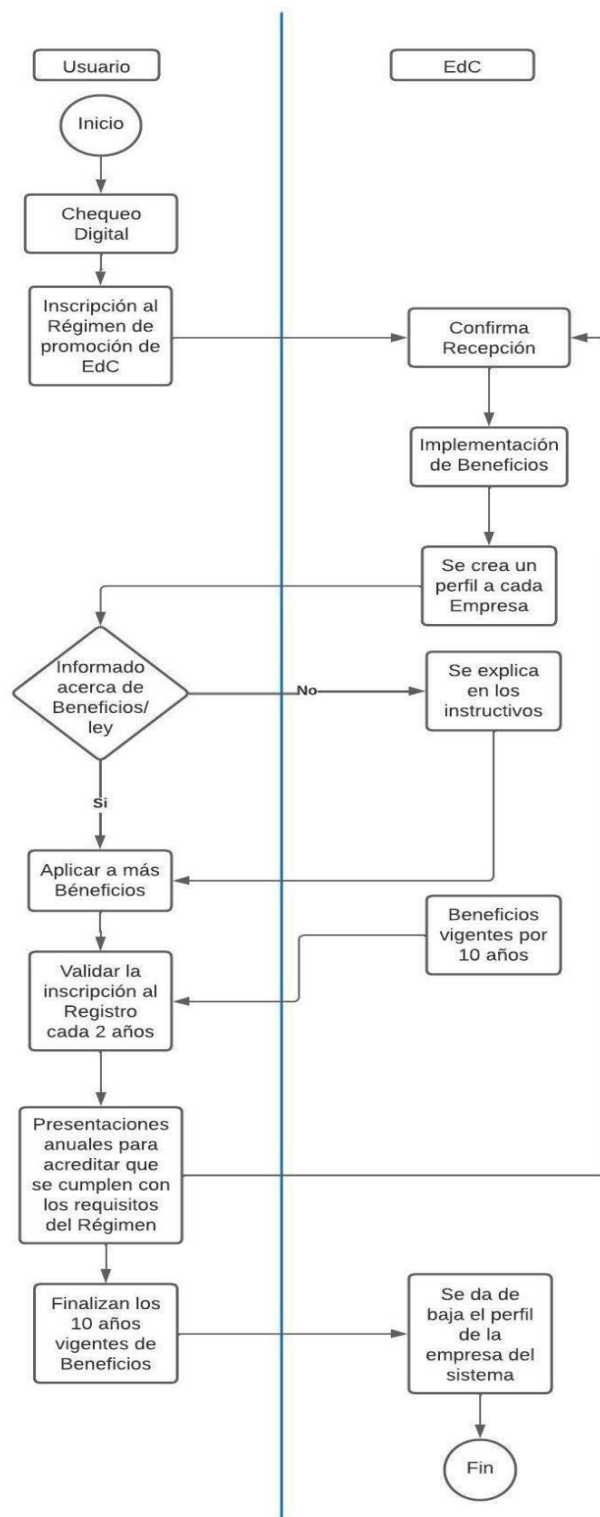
Usuario

EdC

Inicio

Chequeo Digital

Inscripción al Régimen de promoción de EdC

Confirma Recepción

Implementación de Beneficios

Se crea un perfil a cada Empresa

Informado acerca de Beneficios/ ley

No

Se explica en los instructivos

Si

Aplicar a más Béneficios

Beneficios vigentes por 10 años

Validar la inscripción al Registro cada 2 años

Presentaciones anuales para acreditar que se cumplen con los requisitos del Régimen

Finalizan los 10 años vigentes de Beneficios

Se da de baja el perfil de la empresa del sistema

Fin